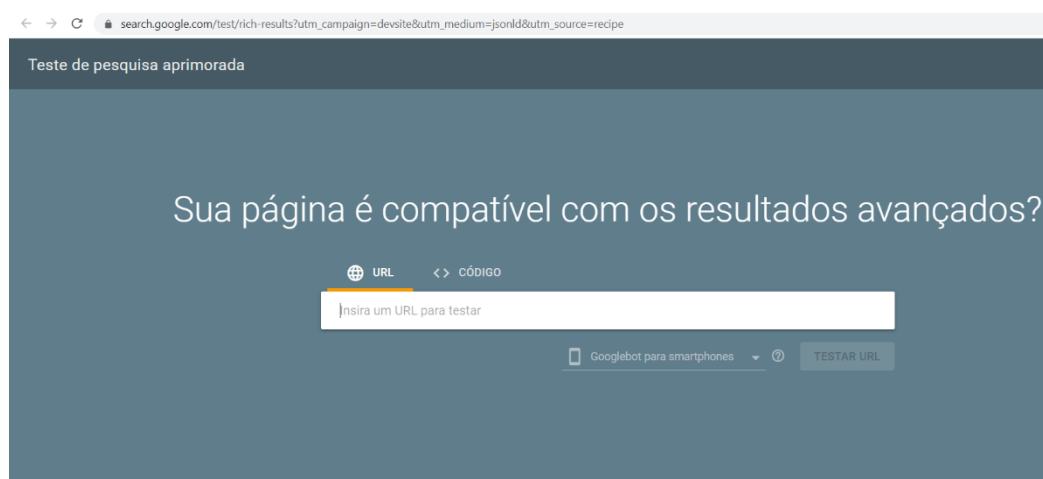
search.google.com/test/rich-results?utm_campaign=devsite&utm_medium=jsonld&utm_source=recipe

Teste de pesquisa aprimorada

Sua página é compatível com os resultados avançados?

URL

<> CÓDIGO

Insira um URL para testar

Googlebot para smartphones

TESTAR URL